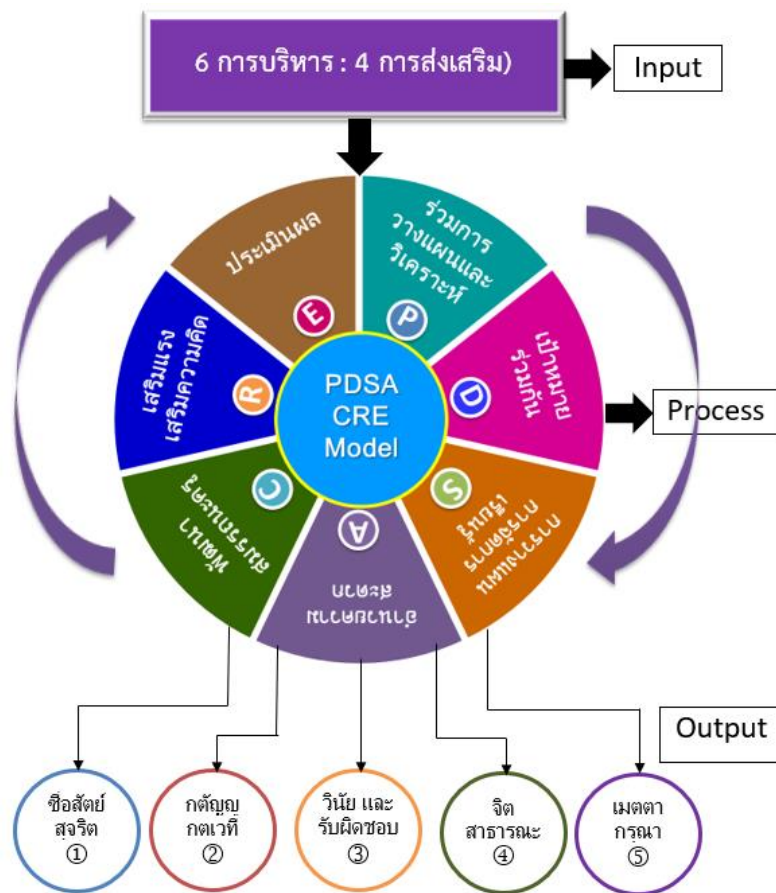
6 การบริหาร : 4 การส่งเสริม)

Input

ประเมินผล

E

ร่วมการวางแผนและวิเคราะห์

P

เสริมแรงเสริมความคิด

R

PDSA CRE Model

เป้าหมายร่วมกัน

D

Process

C

พัฒนาสมรรถนะ

A

สานงานและแลกเปลี่ยน

S

การเรียนรู้ร่วมกัน

Output

ซื่อสัตย์สุจริต ①

กตัญญูกตเวที ②

วินัย และรับผิดชอบ ③

จิตสาธารณะ ④

เมตตากรุณา ⑤